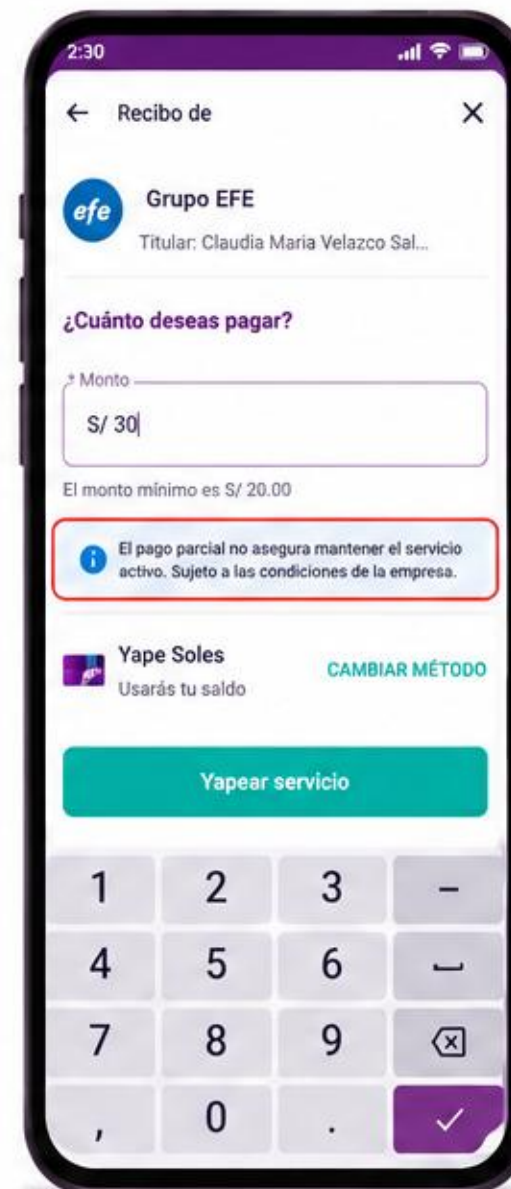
2:30

← Recibo de ×

efe

Grupo EFE

Titular: Claudia Maria Velazco Sal...

¿Cuánto deseas pagar?

* Monto

S/ 30

El monto mínimo es S/ 20.00

El pago parcial no asegura mantener el servicio activo. Sujeto a las condiciones de la empresa.

Yape Soles

Usarás tu saldo

CAMBIAR MÉTODO

Yapear servicio

| 1 | 2 | 3 | – |
|---|---|---|---|
| 4 | 5 | 6 | ␣ |
| 7 | 8 | 9 | ⌫ |
| , | 0 | . | ✓ |